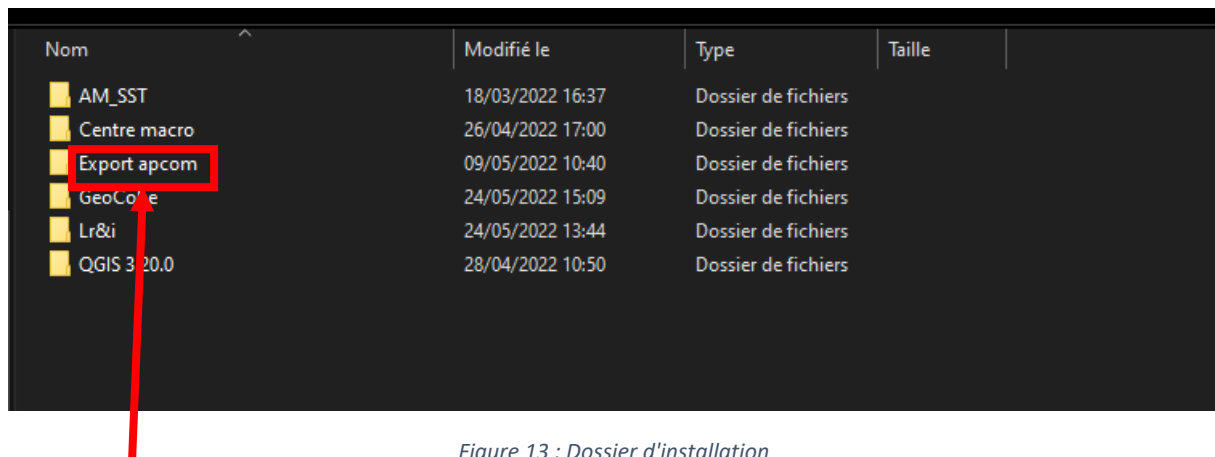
| Nom | Modifié le | Type | Taille |
|---|---|---|---|
| AM_SST | 18/03/2022 16:37 | Dossier de fichiers | |
| Centre macro | 26/04/2022 17:00 | Dossier de fichiers | |
| Export apcom | 09/05/2022 10:40 | Dossier de fichiers | |
| GeoCo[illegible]e | 24/05/2022 15:09 | Dossier de fichiers | |
| Lr&i | 24/05/2022 13:44 | Dossier de fichiers | |
| QGIS 3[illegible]20.0 | 28/04/2022 10:50 | Dossier de fichiers | |

Figure 13 : Dossier d'installation